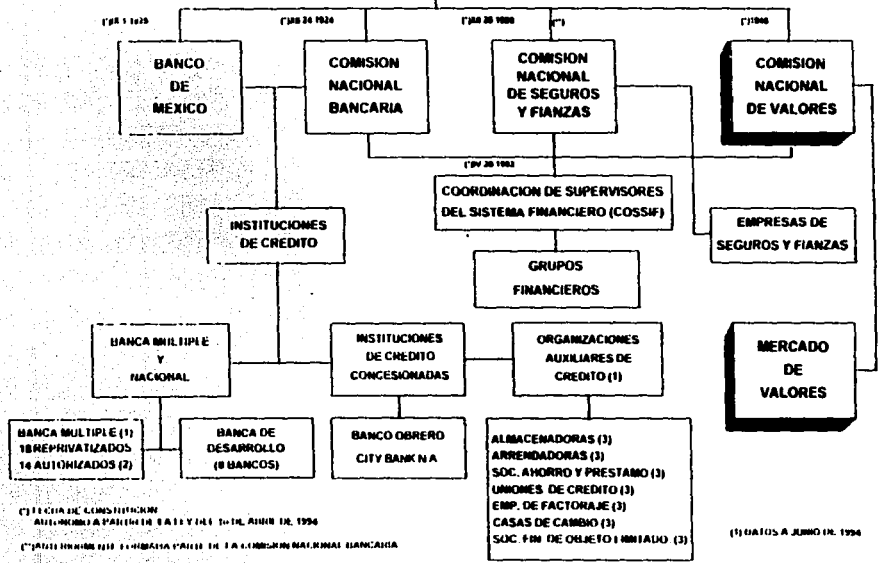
(*)AS 1 1925
(*)JUN 24 1924
(*)JUN 26 1980
(**)
(*)1946

BANCO DE MEXICO

COMISION NACIONAL BANCARIA

COMISION NACIONAL DE SEGUROS Y FIANZAS

COMISION NACIONAL DE VALORES

(*)NOV 20 1993

COORDINACION DE SUPERVISORES DEL SISTEMA FINANCIERO (COSSIF)

INSTITUCIONES DE CREDITO

EMPRESAS DE SEGUROS Y FIANZAS

GRUPOS FINANCIEROS

BANCA MULTIPLE Y NACIONAL

INSTITUCIONES DE CREDITO CONCESIONADAS

ORGANIZACIONES AUXILIARES DE CREDITO (1)

MERCADO DE VALORES

BANCA MULTIPLE (1)
18 REPRIVATIZADOS
14 AUTORIZADOS (2)

BANCA DE DESARROLLO (8 BANCOS)

BANCO OBRERO
CITY BANK N A

ALMACENADORAS (3)
ARRENDADORAS (3)
SOC. AHORRO Y PRESTAMO (3)
UNIONES DE CREDITO (3)
EMP. DE FACTORAJE (3)
CASAS DE CAMBIO (3)
SOC. FIN. DE OBJETO LIMITADO. (3)

(*) FECHA DE CONSTITUCION
AUTONOMO A PARTIR DE LA LEY DEL 1o DE ABRIL DE 1994

(**) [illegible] LA COMISION NACIONAL BANCARIA

(1) DATOS A JUNIO DE 1994